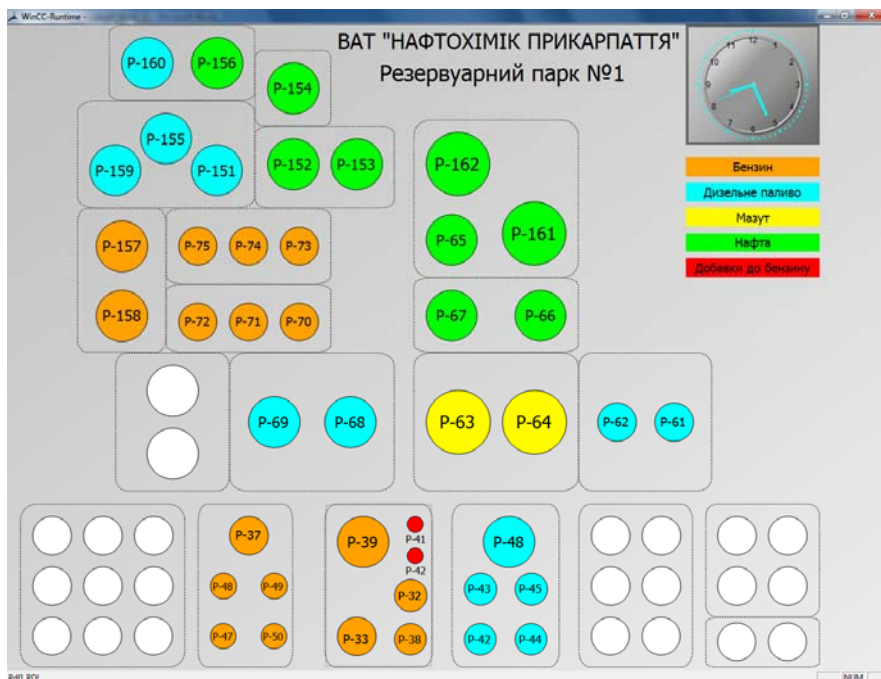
WinCC-Runtime -

ВАТ "НАФТОХІМІК ПРИКАРПАТТЯ"
Резервуарний парк №1

12 1 2 3 4 5 6 7 8 9 10 11

Бензин
Дизельне паливо
Мазут
Нафта
Добавки до бензину

Р-160
Р-156
Р-154
Р-155
Р-159
Р-151
Р-152
Р-153
Р-162
Р-65
Р-161
Р-157
Р-75
Р-74
Р-73
Р-158
Р-72
Р-71
Р-70
Р-67
Р-66
Р-69
Р-68
Р-63
Р-64
Р-62
Р-61
Р-37
Р-48
Р-49
Р-47
Р-50
Р-39
Р-41
Р-42
Р-32
Р-33
Р-38
Р-48
Р-43
Р-45
Р-42
Р-44

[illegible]
NUM